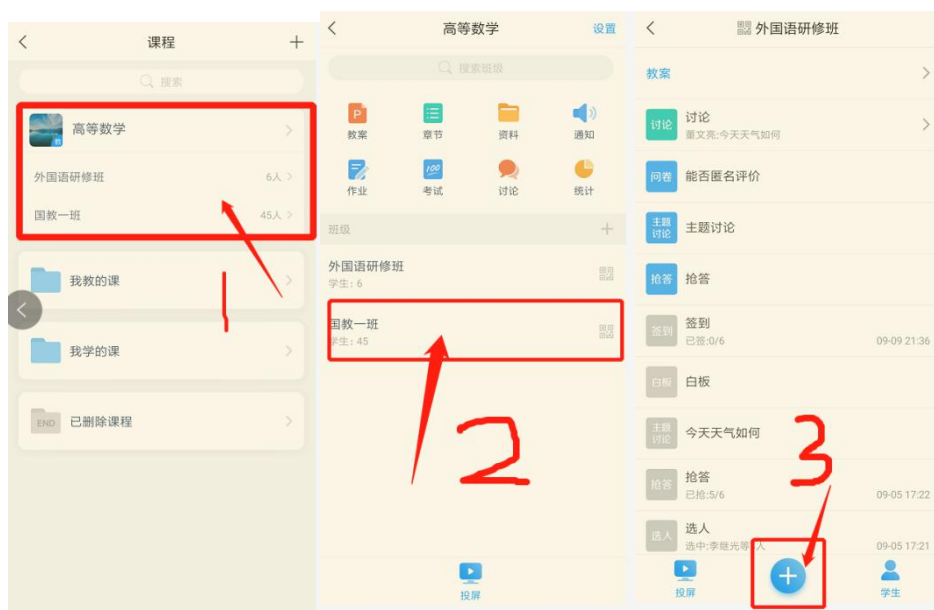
课程
搜索
高等数学
外国语研修班 6人
国教一班 45人
我教的课
我学的课
END 已删除课程
1

高等数学 设置
搜索班级
教案 章节 资料 通知
作业 考试 讨论 统计
班级
外国语研修班
学生: 6
国教一班
学生: 45
2
投屏

外国语研修班
教案
讨论 讨论
董文亮:今天天气如何
问卷 能否匿名评价
主题讨论 主题讨论
抢答 抢答
签到 签到
已签:0/6 09-09 21:36
白板 白板
主题讨论 今天天气如何
抢答 抢答
已抢:5/6 09-05 17:22
选人 选人
选中:李继光等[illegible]人 09-05 17:21
3
投屏 学生